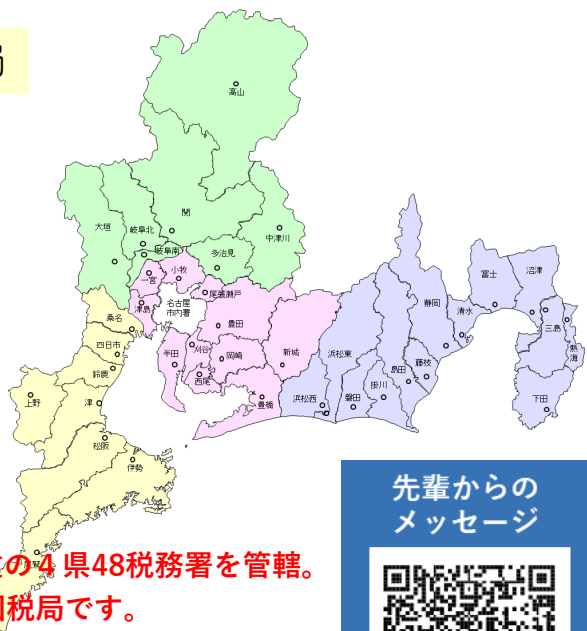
局

高山

関

大垣

岐阜北

岐阜南

中津川

多治見

一宮

小牧

津島

名古屋市内署

尾張瀬戸

桑名

豊田

四日市

半田

刈谷

岡崎

新城

鈴鹿

西尾

豊橋

浜松東

浜松西

磐田

掛川

島田

藤枝

静岡

清水

富士

沼津

三島

熱海

下田

上野

津

松阪

伊勢

先輩からのメッセージ

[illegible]の4 県48税務署を管轄。

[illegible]税局です。